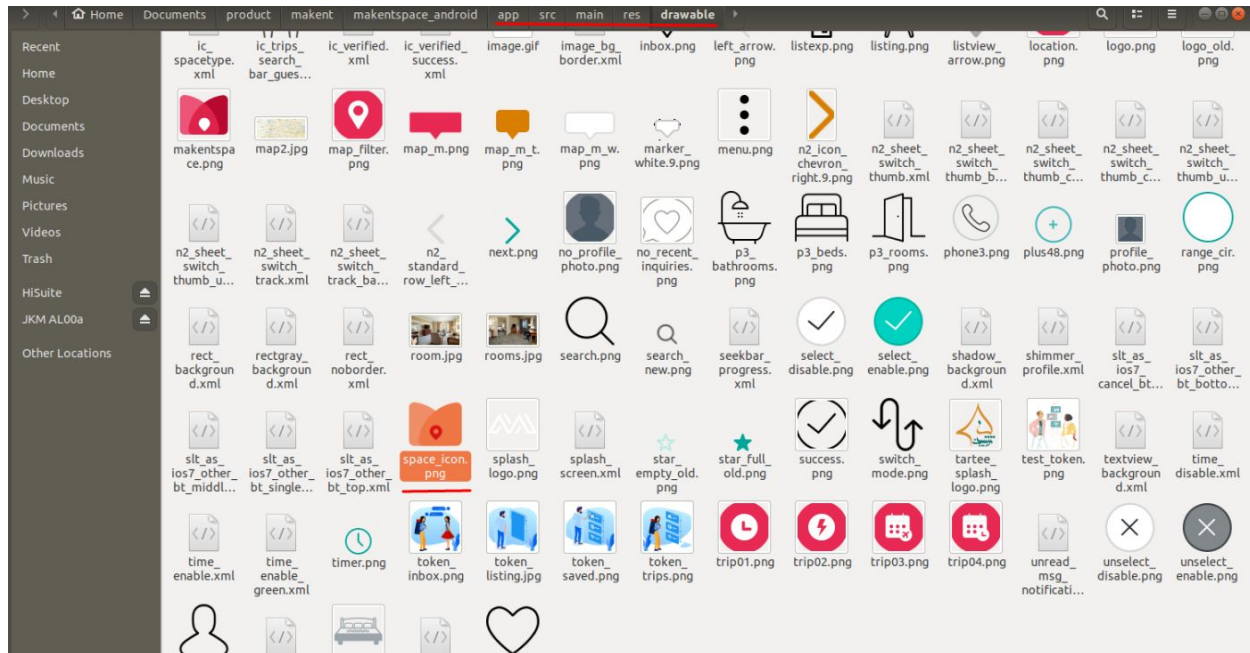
Home Documents product makent makentspace_android app src main res drawable

Recent
Home
Desktop
Documents
Downloads
Music
Pictures
Videos
Trash
HiSuite
JKM AL00a
Other Locations

ic_spacetype.xml
ic_trips_search_bar_gues...
ic_verified.xml
ic_verified_success.xml
image.gif
image_bg_border.xml
inbox.png
left_arrow.png
listexp.png
listing.png
listview_arrow.png
location.png
logo.png
logo_old.png

makentspace.png
map2.jpg
map_filter.png
map_m.png
map_m_t.png
map_m_w.png
marker_white.9.png
menu.png
n2_icon_chevron_right.9.png
n2_sheet_switch_thumb.xml
n2_sheet_switch_thumb_b...
n2_sheet_switch_thumb_c...
n2_sheet_switch_thumb_c...
n2_sheet_switch_thumb_u...

n2_sheet_switch_thumb_u...
n2_sheet_switch_track.xml
n2_sheet_switch_track_ba...
n2_standard_row_left_...
next.png
no_profile_photo.png
no_recent_inquiries.png
p3_bathrooms.png
p3_beds.png
p3_rooms.png
phone3.png
plus48.png
profile_photo.png
range_cir.png

rect_background.xml
rectgray_background.xml
rect_noborder.xml
room.jpg
rooms.jpg
search.png
search_new.png
seekbar_progress.xml
select_disable.png
select_enable.png
shadow_background.xml
shimmer_profile.xml
slt_as_ios7_cancel_bt...
slt_as_ios7_other_bt_botto...

slt_as_ios7_other_bt_middl...
slt_as_ios7_other_bt_single...
slt_as_ios7_other_bt_top.xml
space_icon.png
splash_logo.png
splash_screen.xml
star_empty_old.png
star_full_old.png
success.png
switch_mode.png
tartee_splash_logo.png
test_token.png
textview_background.xml
time_disable.xml

time_enable.xml
time_enable_green.xml
timer.png
token_inbox.png
token_listing.jpg
token_saved.png
token_trips.png
trip01.png
trip02.png
trip03.png
trip04.png
unread_msg_notificati...
unselect_disable.png
unselect_enable.png